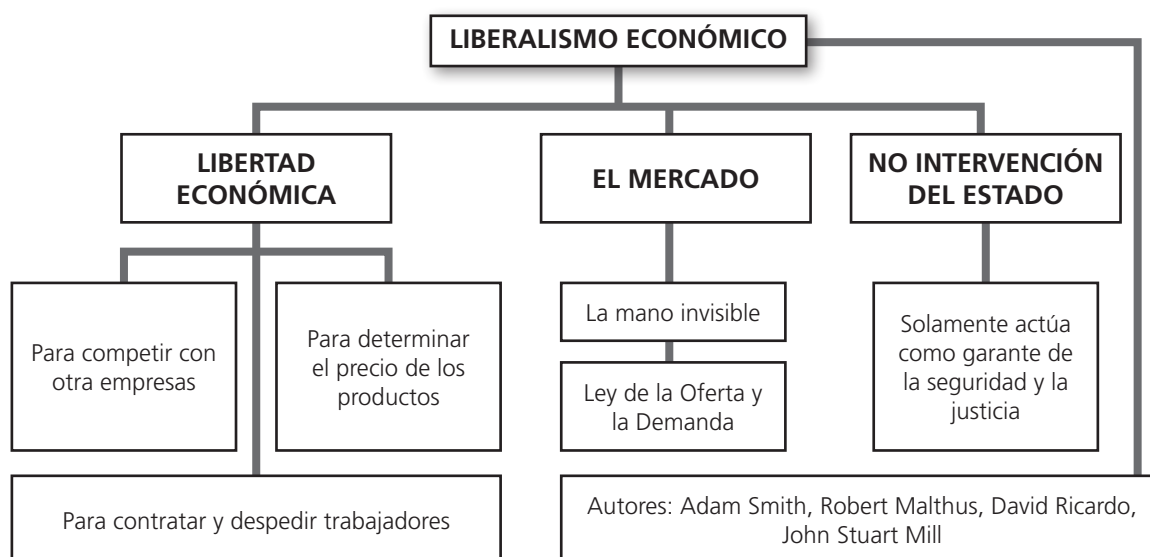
LIBERALISMO ECONÓMICO

LIBERTAD ECONÓMICA

EL MERCADO

NO INTERVENCIÓN DEL ESTADO

Para competir con otra empresas

Para determinar el precio de los productos

La mano invisible

Ley de la Oferta y la Demanda

Solamente actúa como garante de la seguridad y la justicia

Para contratar y despedir trabajadores

Autores: Adam Smith, Robert Malthus, David Ricardo, John Stuart Mill